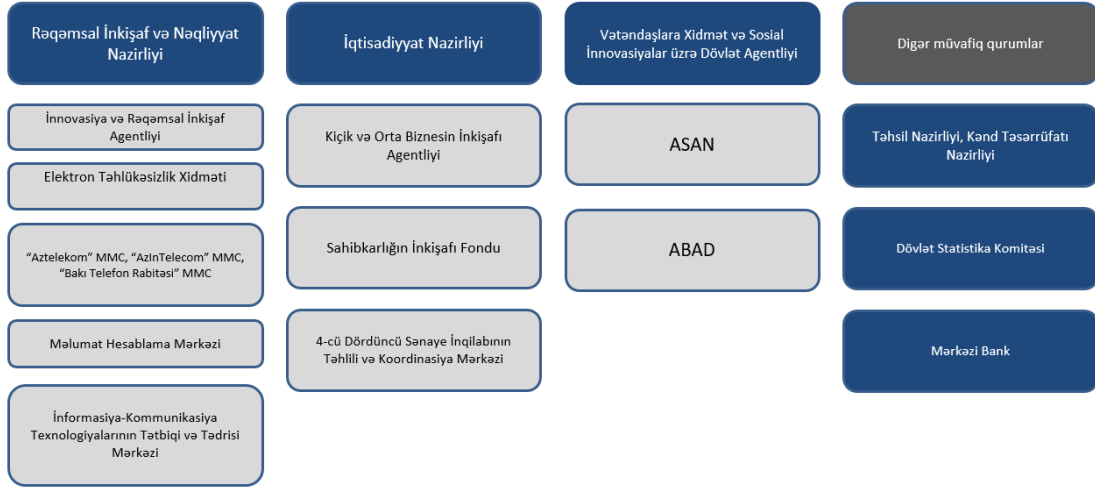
Rəqəmsal İnkişaf və Nəqliyyat Nazirliyi

İnnovasiya və Rəqəmsal İnkişaf Agentliyi

Elektron Təhlükəsizlik Xidməti

"Aztelekom" MMC, "AzInTelecom" MMC, "Bakı Telefon Rabitəsi" MMC

Məlumat Hesablama Mərkəzi

İnformasiya-Kommunikasiya Texnologiyalarının Tətbiqi və Tədrisi Mərkəzi

İqtisadiyyat Nazirliyi

Kiçik və Orta Biznesin İnkişafı Agentliyi

Sahibkarlığın İnkişafı Fondu

4-cü Dördüncü Sənaye İnqilabının Təhlili və Koordinasiya Mərkəzi

Vətəndaşlara Xidmət və Sosial İnnovasiyalar üzrə Dövlət Agentliyi

ASAN

ABAD

Digər müvafiq qurumlar

Təhsil Nazirliyi, Kənd Təsərrüfatı Nazirliyi

Dövlət Statistika Komitəsi

Mərkəzi Bank